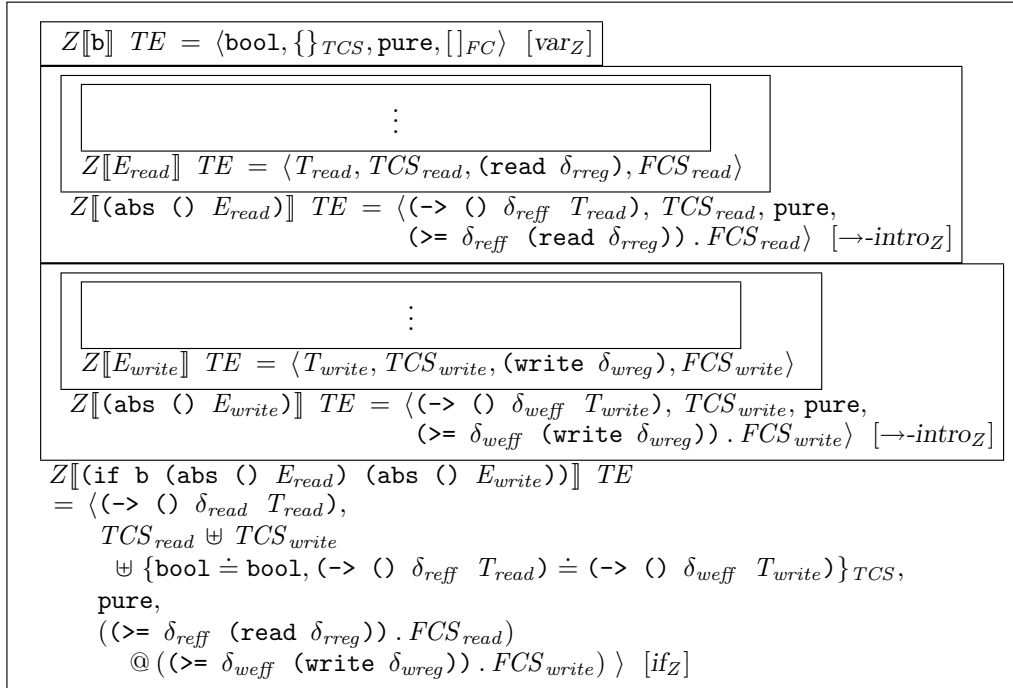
$Z[\![\texttt{b}]\!]\ TE = \langle \texttt{bool}, \{\}_{TCS}, \texttt{pure}, [\,]_{FC} \rangle$ [var$_Z$]

$\vdots$

$Z[\![E_{read}]\!]\ TE = \langle T_{read}, TCS_{read}, (\texttt{read}\ \delta_{rreg}), FCS_{read} \rangle$

$Z[\![(\texttt{abs ()}\ E_{read})]\!]\ TE = \langle (\texttt{-> ()}\ \delta_{reff}\ T_{read}), TCS_{read}, \texttt{pure}, (\texttt{>=}\ \delta_{reff}\ (\texttt{read}\ \delta_{rreg})) . FCS_{read} \rangle$ [$\rightarrow$-intro$_Z$]

$\vdots$

$Z[\![E_{write}]\!]\ TE = \langle T_{write}, TCS_{write}, (\texttt{write}\ \delta_{wreg}), FCS_{write} \rangle$

$Z[\![(\texttt{abs ()}\ E_{write})]\!]\ TE = \langle (\texttt{-> ()}\ \delta_{weff}\ T_{write}), TCS_{write}, \texttt{pure}, (\texttt{>=}\ \delta_{weff}\ (\texttt{write}\ \delta_{wreg})) . FCS_{write} \rangle$ [$\rightarrow$-intro$_Z$]

$Z[\![(\texttt{if b (abs ()}\ E_{read}\texttt{) (abs ()}\ E_{write}\texttt{))}]\!]\ TE$
$= \langle (\texttt{-> ()}\ \delta_{read}\ T_{read}),$
$TCS_{read} \uplus TCS_{write}$
$\uplus \{\texttt{bool} \doteq \texttt{bool}, (\texttt{-> ()}\ \delta_{reff}\ T_{read}) \doteq (\texttt{-> ()}\ \delta_{weff}\ T_{write})\}_{TCS},$
$\texttt{pure},$
$((\texttt{>=}\ \delta_{reff}\ (\texttt{read}\ \delta_{rreg})) . FCS_{read})$
$@\,((\texttt{>=}\ \delta_{weff}\ (\texttt{write}\ \delta_{wreg})) . FCS_{write}) \rangle$ [if$_Z$]